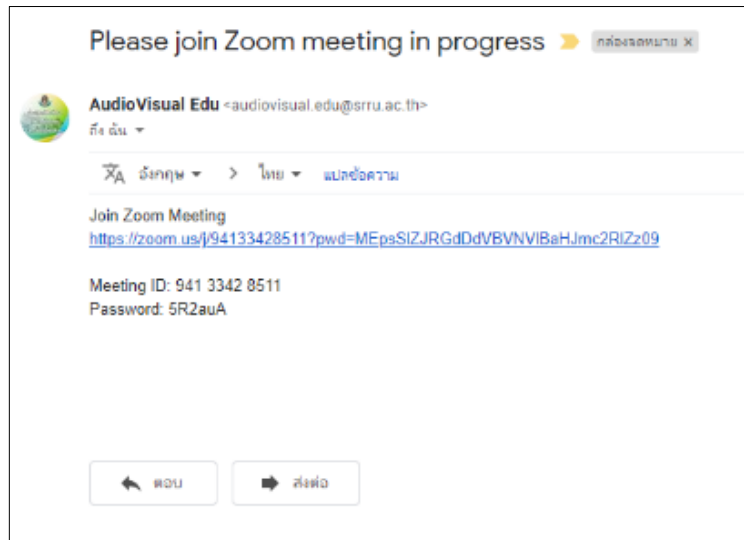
Please join Zoom meeting in progress

กล่องจดหมาย ×

AudioVisual Edu <audiovisual.edu@srru.ac.th>

ถึง ฉัน ▾

อังกฤษ ▾ > ไทย ▾ แปลข้อความ

Join Zoom Meeting
https://zoom.us/j/94133428511?pwd=MEpsSlZJRGdDdVBVNVlBaHJmc2RlZz09

Meeting ID: 941 3342 8511
Password: 5R2auA

ตอบ

ส่งต่อ